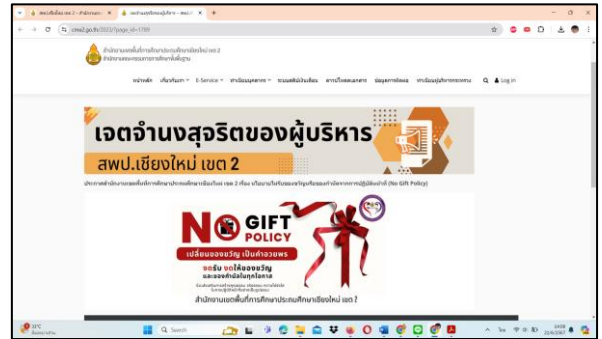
cmez2.go.th/2023/?page_id=1799

สำนักงานเขตพื้นที่การศึกษาประถมศึกษาเชียงใหม่ เขต 2
สำนักงานคณะกรรมการการศึกษาขั้นพื้นฐาน

หน้าหลัก เกี่ยวกับเรา E-Service ทำเนียบบุคลากร ระบบสารสนเทศ การเปิดเผยเอกสาร ข้อมูลการติดต่อ ทำเนียบผู้บริหารการศึกษา Log in

เจตจำนงสุจริตของผู้บริหาร
สพป.เชียงใหม่ เขต 2

ประกาศสำนักงานเขตพื้นที่การศึกษาประถมศึกษาเชียงใหม่ เขต 2 เรื่อง นโยบายไม่รับของขวัญหรือของกำนัลจากการปฏิบัติหน้าที่ (No Gift Policy)

NO GIFT POLICY
เปลี่ยนของขวัญ เป็นคำอวยพร
งดรับ งดให้ของขวัญ และของกำนัลในทุกโอกาส
สำนักงานเขตพื้นที่การศึกษาประถมศึกษาเชียงใหม่ เขต 2

31°C
Search